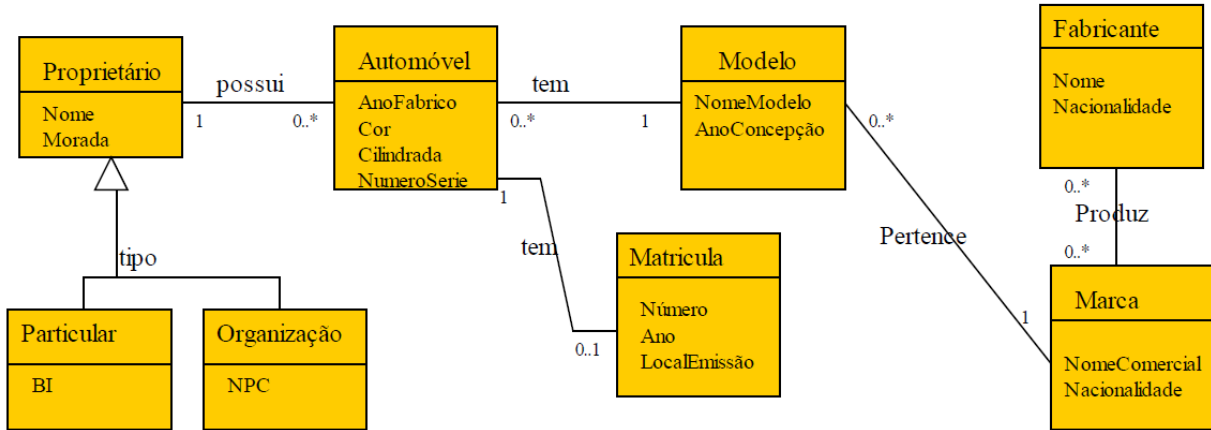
Proprietário

Nome
Morada

possui

1

0..*

Automóvel

AnoFabrico
Cor
Cilindrada
NumeroSerie

tem

0..*

1

Modelo

NomeModelo
AnoConcepção

0..*

Fabricante

Nome
Nacionalidade

0..*

Produz

0..*

1

tem

Matricula

Número
Ano
LocalEmissão

0..1

Pertence

1

Marca

NomeComercial
Nacionalidade

tipo

Particular

BI

Organização

NPC